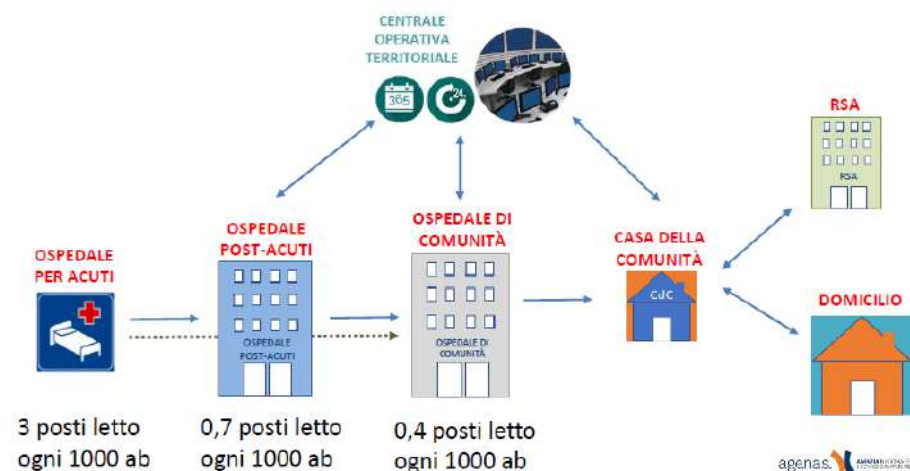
CENTRALE OPERATIVA TERRITORIALE

365

24

RSA

RSA

OSPEDALE POST-ACUTI

OSPEDALE DI COMUNITÀ

CASA DELLA COMUNITÀ

OSPEDALE PER ACUTI

CdC

OSPEDALE POST-ACUTI

OSPEDALE DI COMUNITÀ

DOMICILIO

3 posti letto ogni 1000 ab

0,7 posti letto ogni 1000 ab

0,4 posti letto ogni 1000 ab

agenas. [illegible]